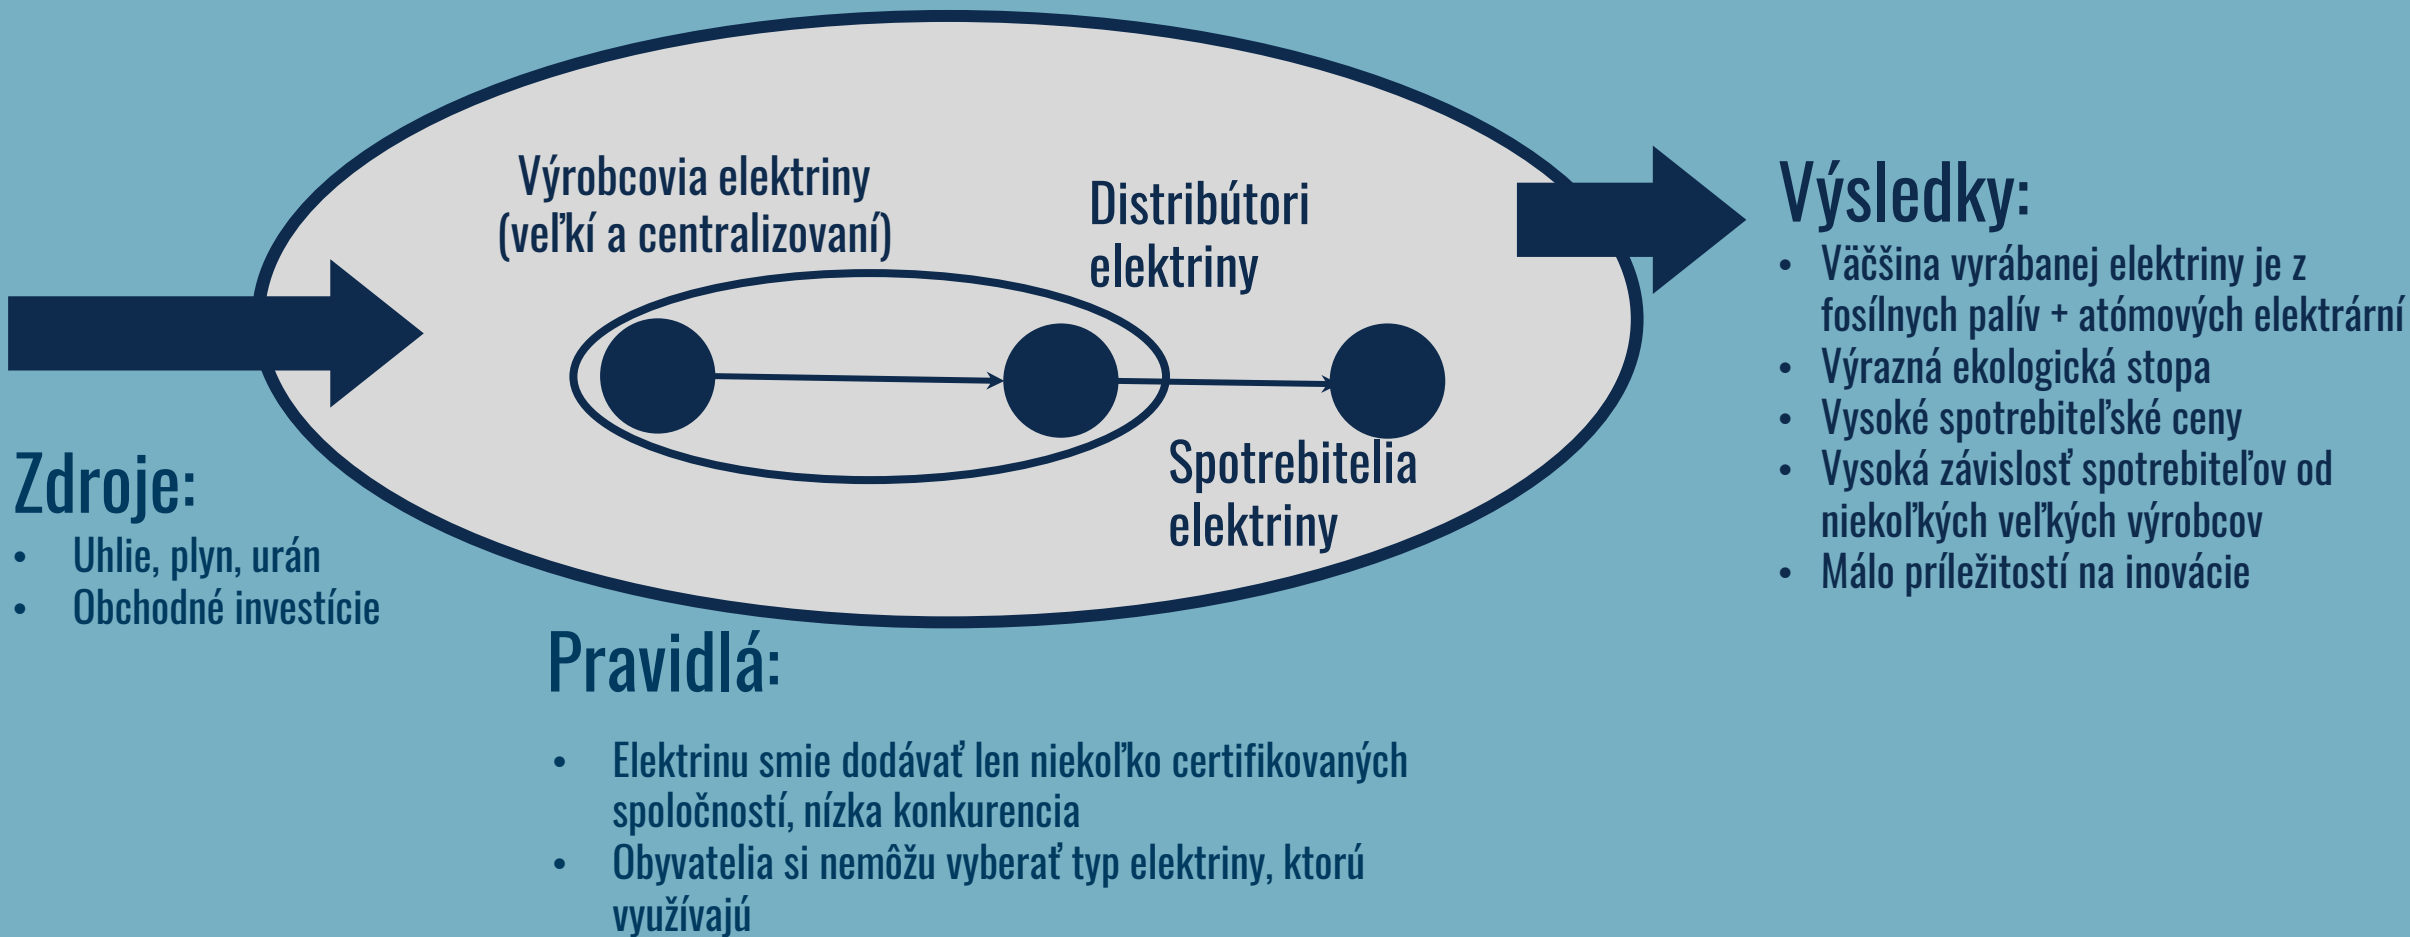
Výrobcovia elektriny (veľkí a centralizovaní)

Distribútori elektriny

Spotrebitelia elektriny

Výsledky:
• Väčšina vyrábanej elektriny je z fosílnych palív + atómových elektrární
• Výrazná ekologická stopa
• Vysoké spotrebiteľské ceny
• Vysoká závislosť spotrebiteľov od niekoľkých veľkých výrobcov
• Málo príležitostí na inovácie

Zdroje:
• Uhlie, plyn, urán
• Obchodné investície

Pravidlá:
• Elektrinu smie dodávať len niekoľko certifikovaných spoločností, nízka konkurencia
• Obyvatelia si nemôžu vyberať typ elektriny, ktorú využívajú